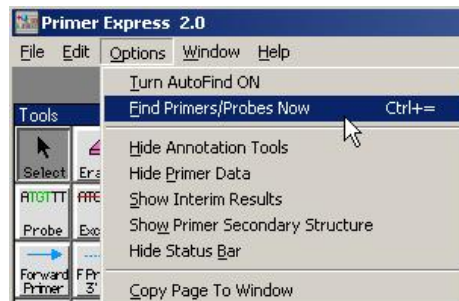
Primer Express 2.0
File Edit Options Window Help
Tools
Select Era
ATGTTT ATG
Probe Exc
Forward Primer F Pr 3'
Turn AutoFind ON
Find Primers/Probes Now Ctrl+=
Hide Annotation Tools
Hide Primer Data
Show Interim Results
Show Primer Secondary Structure
Hide Status Bar
Copy Page To Window